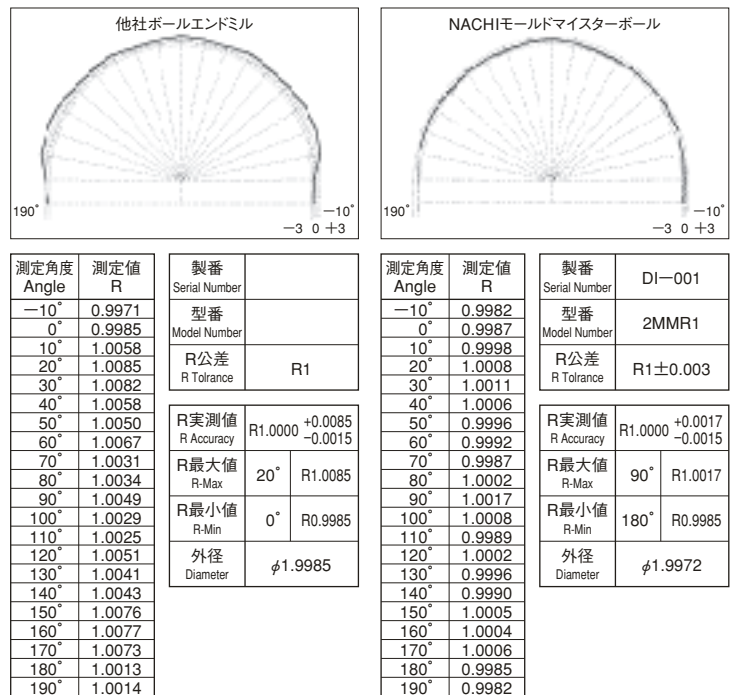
他社ボールエンドミル

190˚ −10˚
−3 0 +3

| 測定角度 Angle | 測定値 R |
|---|---|
| −10˚ | 0.9971 |
| 0˚ | 0.9985 |
| 10˚ | 1.0058 |
| 20˚ | 1.0085 |
| 30˚ | 1.0082 |
| 40˚ | 1.0058 |
| 50˚ | 1.0050 |
| 60˚ | 1.0067 |
| 70˚ | 1.0031 |
| 80˚ | 1.0034 |
| 90˚ | 1.0049 |
| 100˚ | 1.0029 |
| 110˚ | 1.0025 |
| 120˚ | 1.0051 |
| 130˚ | 1.0041 |
| 140˚ | 1.0043 |
| 150˚ | 1.0076 |
| 160˚ | 1.0077 |
| 170˚ | 1.0073 |
| 180˚ | 1.0013 |
| 190˚ | 1.0014 |

| 製番 Serial Number | |
|---|---|
| 型番 Model Number | |
| R公差 R Tolrance | R1 |

| R実測値 R Accuracy | R1.0000 $^{+0.0085}_{-0.0015}$ | |
|---|---|---|
| R最大値 R-Max | 20˚ | R1.0085 |
| R最小値 R-Min | 0˚ | R0.9985 |
| 外径 Diameter | $\phi$1.9985 | |

NACHIモールドマイスターボール

190˚ −10˚
−3 0 +3

| 測定角度 Angle | 測定値 R |
|---|---|
| −10˚ | 0.9982 |
| 0˚ | 0.9987 |
| 10˚ | 0.9998 |
| 20˚ | 1.0008 |
| 30˚ | 1.0011 |
| 40˚ | 1.0006 |
| 50˚ | 0.9996 |
| 60˚ | 0.9992 |
| 70˚ | 0.9987 |
| 80˚ | 1.0002 |
| 90˚ | 1.0017 |
| 100˚ | 1.0008 |
| 110˚ | 0.9989 |
| 120˚ | 1.0002 |
| 130˚ | 0.9996 |
| 140˚ | 0.9990 |
| 150˚ | 1.0005 |
| 160˚ | 1.0004 |
| 170˚ | 1.0006 |
| 180˚ | 0.9985 |
| 190˚ | 0.9982 |

| 製番 Serial Number | DI−001 |
|---|---|
| 型番 Model Number | 2MMR1 |
| R公差 R Tolrance | R1±0.003 |

| R実測値 R Accuracy | R1.0000 $^{+0.0017}_{-0.0015}$ | |
|---|---|---|
| R最大値 R-Max | 90˚ | R1.0017 |
| R最小値 R-Min | 180˚ | R0.9985 |
| 外径 Diameter | $\phi$1.9972 | |